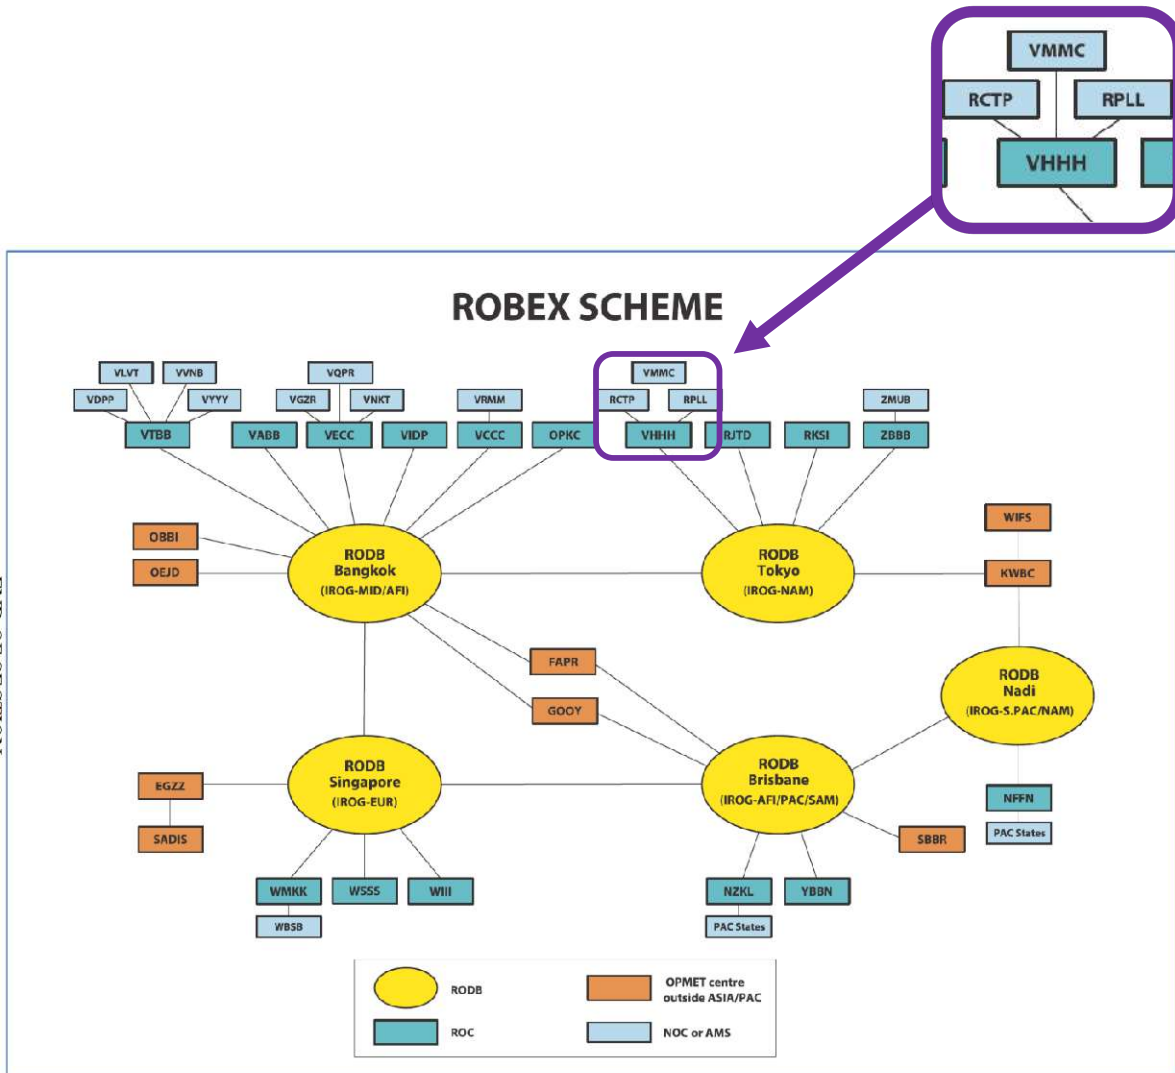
VMMC
RCTP
RPLL
VHHH

ROBEX SCHEME

VLVT
VVNB
VDPP
VYYY
VTBB
VQPR
VGZR
VNKT
VABB
VECC
VIDP
VRMM
VCCC
OPKC
VMMC
RCTP
RPLL
VHHH
RJTD
RKSI
ZMUB
ZBBB

OBBI
OEJD
RODB Bangkok (IROG-MID/AFI)
RODB Tokyo (IROG-NAM)
WIFS
KWBC
FAPR
GOOY
RODB Nadi (IROG-S.PAC/NAM)
EGZZ
SADIS
RODB Singapore (IROG-EUR)
RODB Brisbane (IROG-AFI/PAC/SAM)
NFFN
PAC States
SBBR
WMKK
WSSS
WIII
WBSB
NZKL
YBBN
PAC States

RODB
OPMET centre outside ASIA/PAC
ROC
NOC or AMS